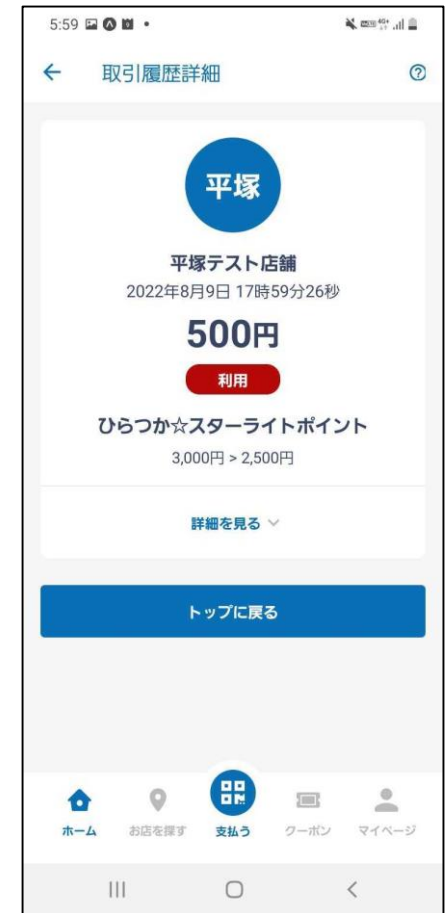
5:59

取引履歴詳細

平塚

平塚テスト店舗

2022年8月9日 17時59分26秒

500円

利用

ひらつか☆スターライトポイント

3,000円 > 2,500円

詳細を見る

トップに戻る

ホーム お店を探す 支払う クーポン マイページ